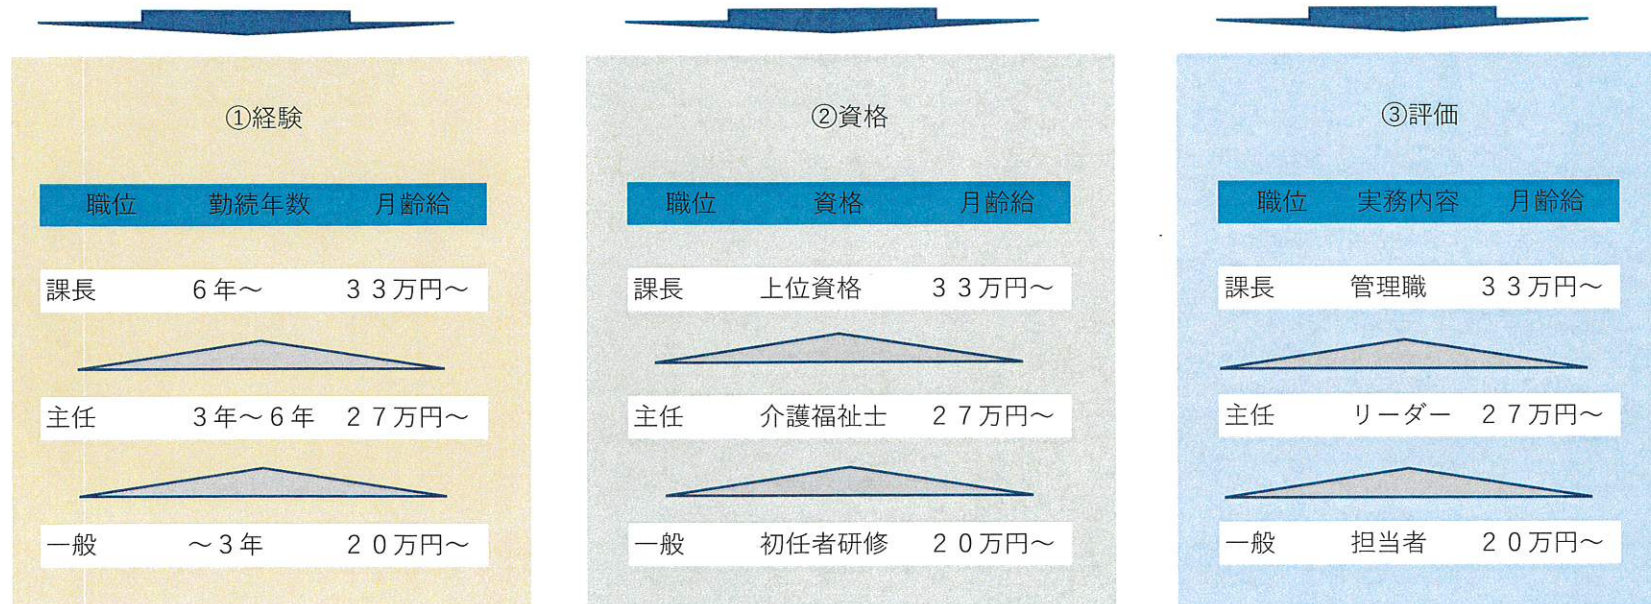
①経験

| 職位 | 勤続年数 | 月齢給 |
|---|---|---|
| 課長 | ６年～ | ３３万円～ |
| 主任 | ３年～６年 | ２７万円～ |
| 一般 | ～３年 | ２０万円～ |

②資格

| 職位 | 資格 | 月齢給 |
|---|---|---|
| 課長 | 上位資格 | ３３万円～ |
| 主任 | 介護福祉士 | ２７万円～ |
| 一般 | 初任者研修 | ２０万円～ |

③評価

| 職位 | 実務内容 | 月齢給 |
|---|---|---|
| 課長 | 管理職 | ３３万円～ |
| 主任 | リーダー | ２７万円～ |
| 一般 | 担当者 | ２０万円～ |